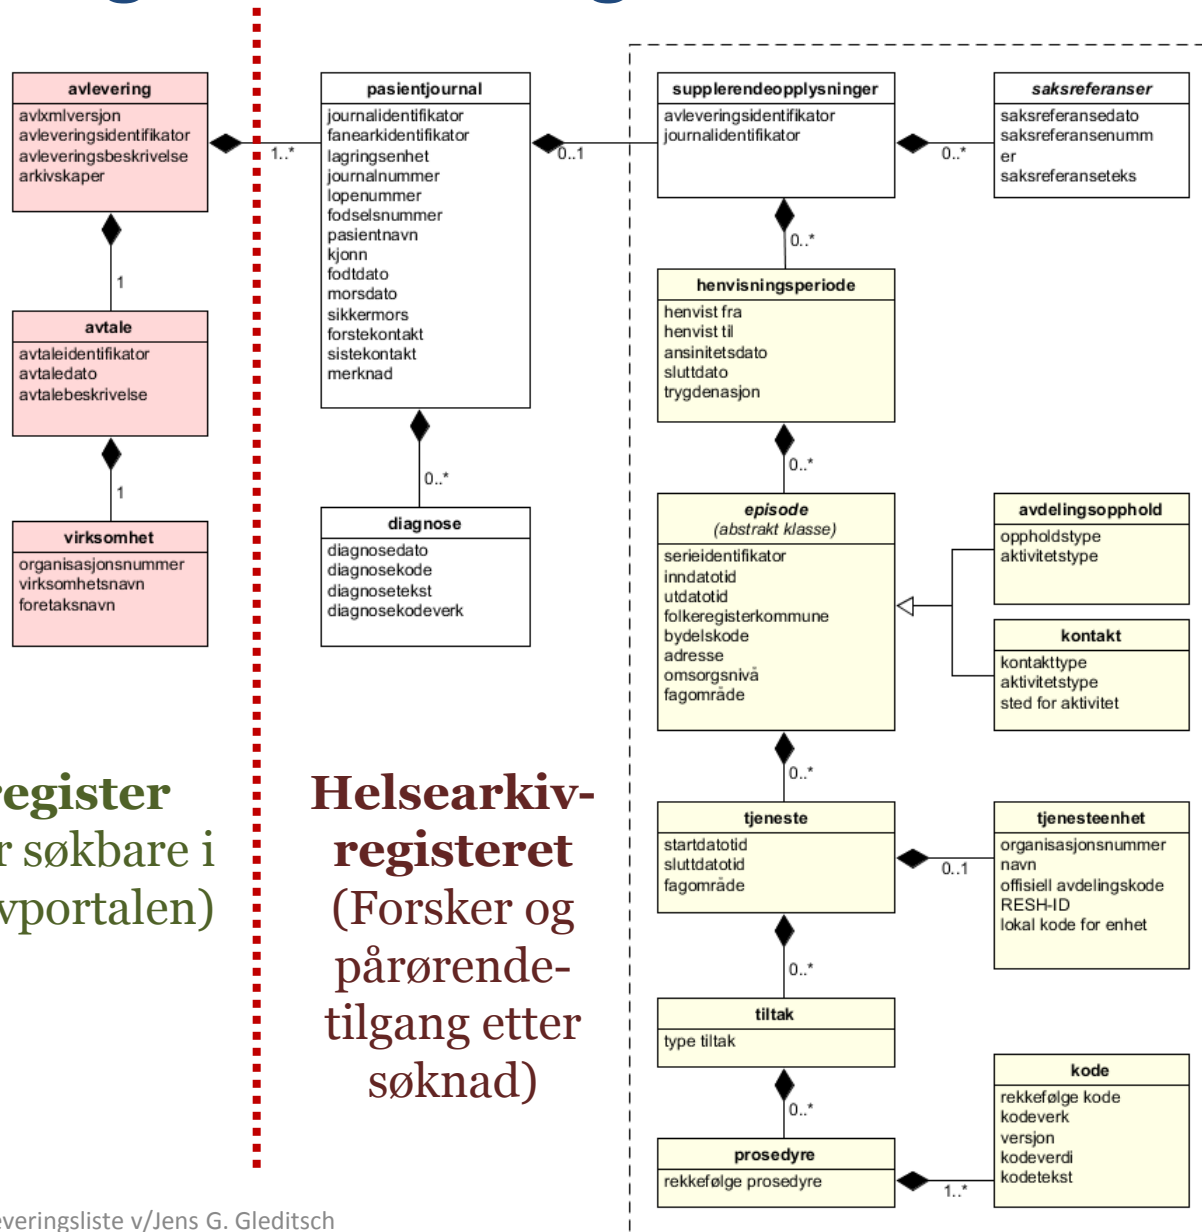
avlevering
avlxmlversjon
avleveringsidentifikator
avleveringsbeskrivelse
arkivskaper

1..*

1

avtale
avtaleidentifikator
avtaledato
avtalebeskrivelse

1

virksomhet
organisasjonsnummer
virksomhetsnavn
foretaksnavn

egister
r søkbare i
vportalen)

pasientjournal
journalidentifikator
fanearkidentifikator
lagringsenhet
journalnummer
lopenummer
fodselsnummer
pasientnavn
kjonn
fodtdato
morsdato
sikkermors
forstekontakt
sistekontakt
merknad

0..1

0..*

diagnose
diagnosedato
diagnosekode
diagnosetekst
diagnosekodeverk

Helsearkiv-registeret (Forsker og pårørende-tilgang etter søknad)

supplerendeopplysninger
avleveringsidentifikator
journalidentifikator

0..*

saksreferanser
saksreferansedato
saksreferansenummer
saksreferanseteks

0..*

henvisningsperiode
henvist fra
henvist til
ansinitetsdato
sluttdato
trygdenasjon

0..*

episode
(abstrakt klasse)
serieidentifikator
inndatotid
utdatotid
folkeregisterkommune
bydelskode
adresse
omsorgsnivå
fagområde

avdelingsopphold
oppholdstype
aktivitetstype

kontakt
kontakttype
aktivitetstype
sted for aktivitet

0..*

tjeneste
startdatotid
sluttdatotid
fagområde

0..1

tjenesteenhet
organisasjonsnummer
navn
offisiell avdelingskode
RESH-ID
lokal kode for enhet

0..*

tiltak
type tiltak

0..*

kode
rekkefølge kode
kodeverk
versjon
kodeverdi
kodetekst

prosedyre
rekkefølge prosedyre

1..*

veringsliste v/Jens G. Gleditsch